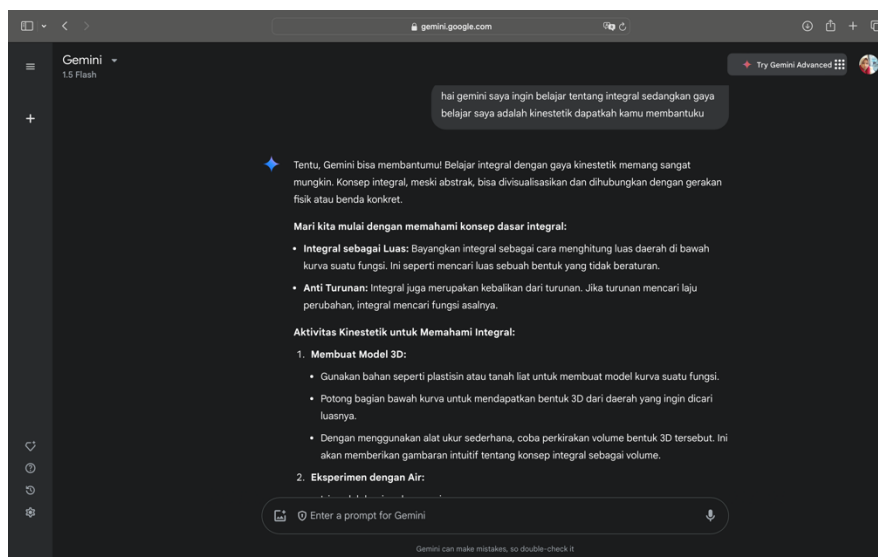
gemini.google.com

Gemini
1.5 Flash

Try Gemini Advanced

hai gemini saya ingin belajar tentang integral sedangkan gaya belajar saya adalah kinestetik dapatkah kamu membantuku

Tentu, Gemini bisa membantumu! Belajar integral dengan gaya kinestetik memang sangat mungkin. Konsep integral, meski abstrak, bisa divisualisasikan dan dihubungkan dengan gerakan fisik atau benda konkret.

**Mari kita mulai dengan memahami konsep dasar integral:**

- **Integral sebagai Luas:** Bayangkan integral sebagai cara menghitung luas daerah di bawah kurva suatu fungsi. Ini seperti mencari luas sebuah bentuk yang tidak beraturan.
- **Anti Turunan:** Integral juga merupakan kebalikan dari turunan. Jika turunan mencari laju perubahan, integral mencari fungsi asalnya.

**Aktivitas Kinestetik untuk Memahami Integral:**

1. **Membuat Model 3D:**
- Gunakan bahan seperti plastisin atau tanah liat untuk membuat model kurva suatu fungsi.
- Potong bagian bawah kurva untuk mendapatkan bentuk 3D dari daerah yang ingin dicari luasnya.
- Dengan menggunakan alat ukur sederhana, coba perkirakan volume bentuk 3D tersebut. Ini akan memberikan gambaran intuitif tentang konsep integral sebagai volume.
2. **Eksperimen dengan Air:**
- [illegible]

Enter a prompt for Gemini

Gemini can make mistakes, so double-check it